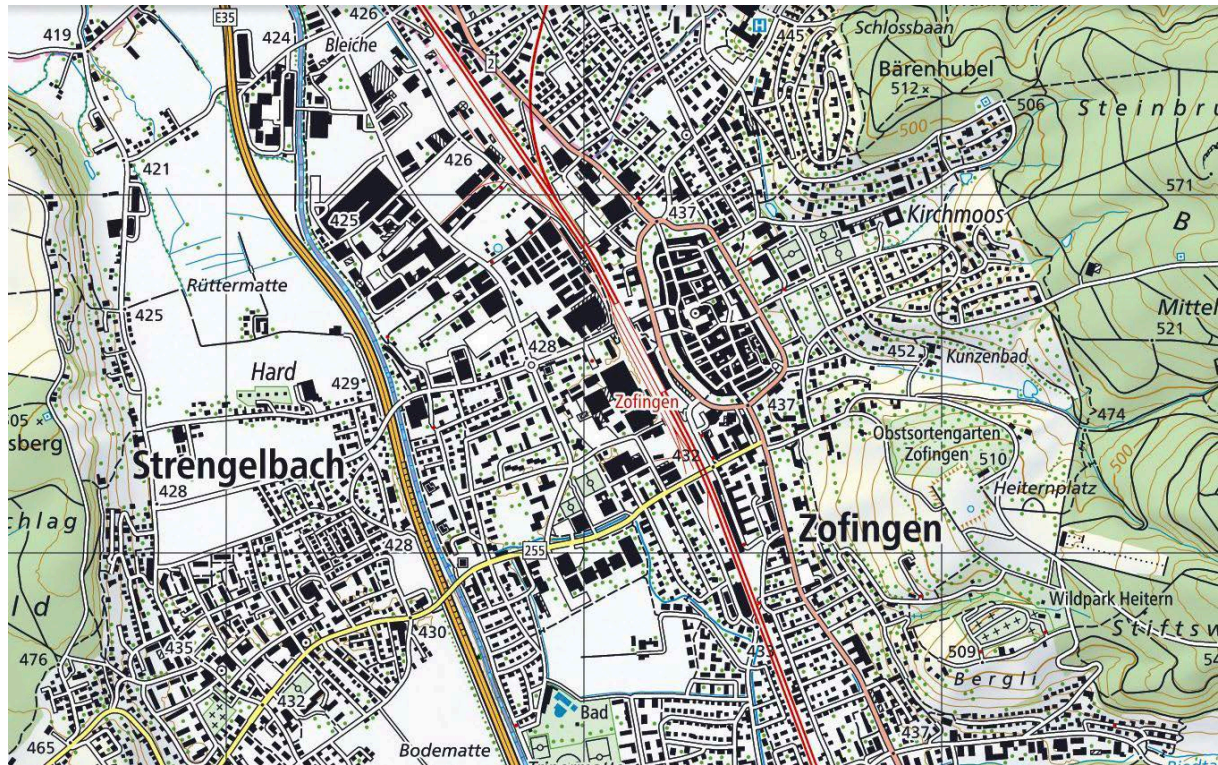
419
E35
424
Bleiche
426
2
445
Schlossbaan
Bärenhubel
512
506
Steinbru
500
421
426
437
571
425
Kirchmoos
B
Rüttermatte
425
Mittel
521
428
452
Kunzenbad
Hard
429
05
sberg
Zofingen
437
474
Strengelbach
Obstsortengarten
Zofingen
510
432
500
428
Heiternplatz
chlag
Zofingen
428
255
d
Wildpark Heitern
Stiftsw
476
435
430
432
509
54
Bergli
432
Bad
465
Bodematte
437